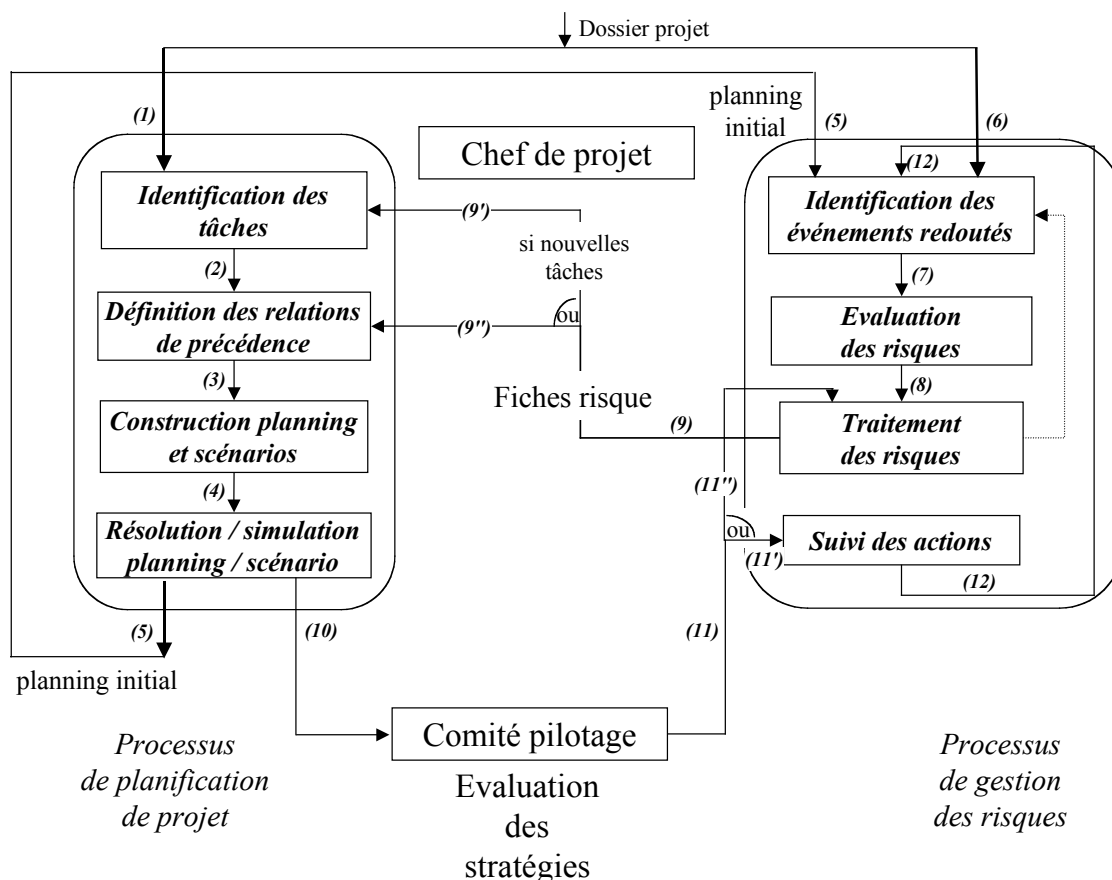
Dossier projet

(1)

planning initial

(5)

(6)

Chef de projet

(12)

Identification des tâches

(9')

si nouvelles tâches

Identification des événements redoutés

(2)

(7)

Définition des relations de précédence

ou

(9'')

Evaluation des risques

(3)

(8)

Fiches risque

Construction planning et scénarios

(9)

Traitement des risques

(4)

(11'')

Résolution / simulation planning / scénario

ou

Suivi des actions

(11')

(12)

(5)

(10)

(11)

planning initial

Comité pilotage

Processus de planification de projet

Evaluation des stratégies

Processus de gestion des risques